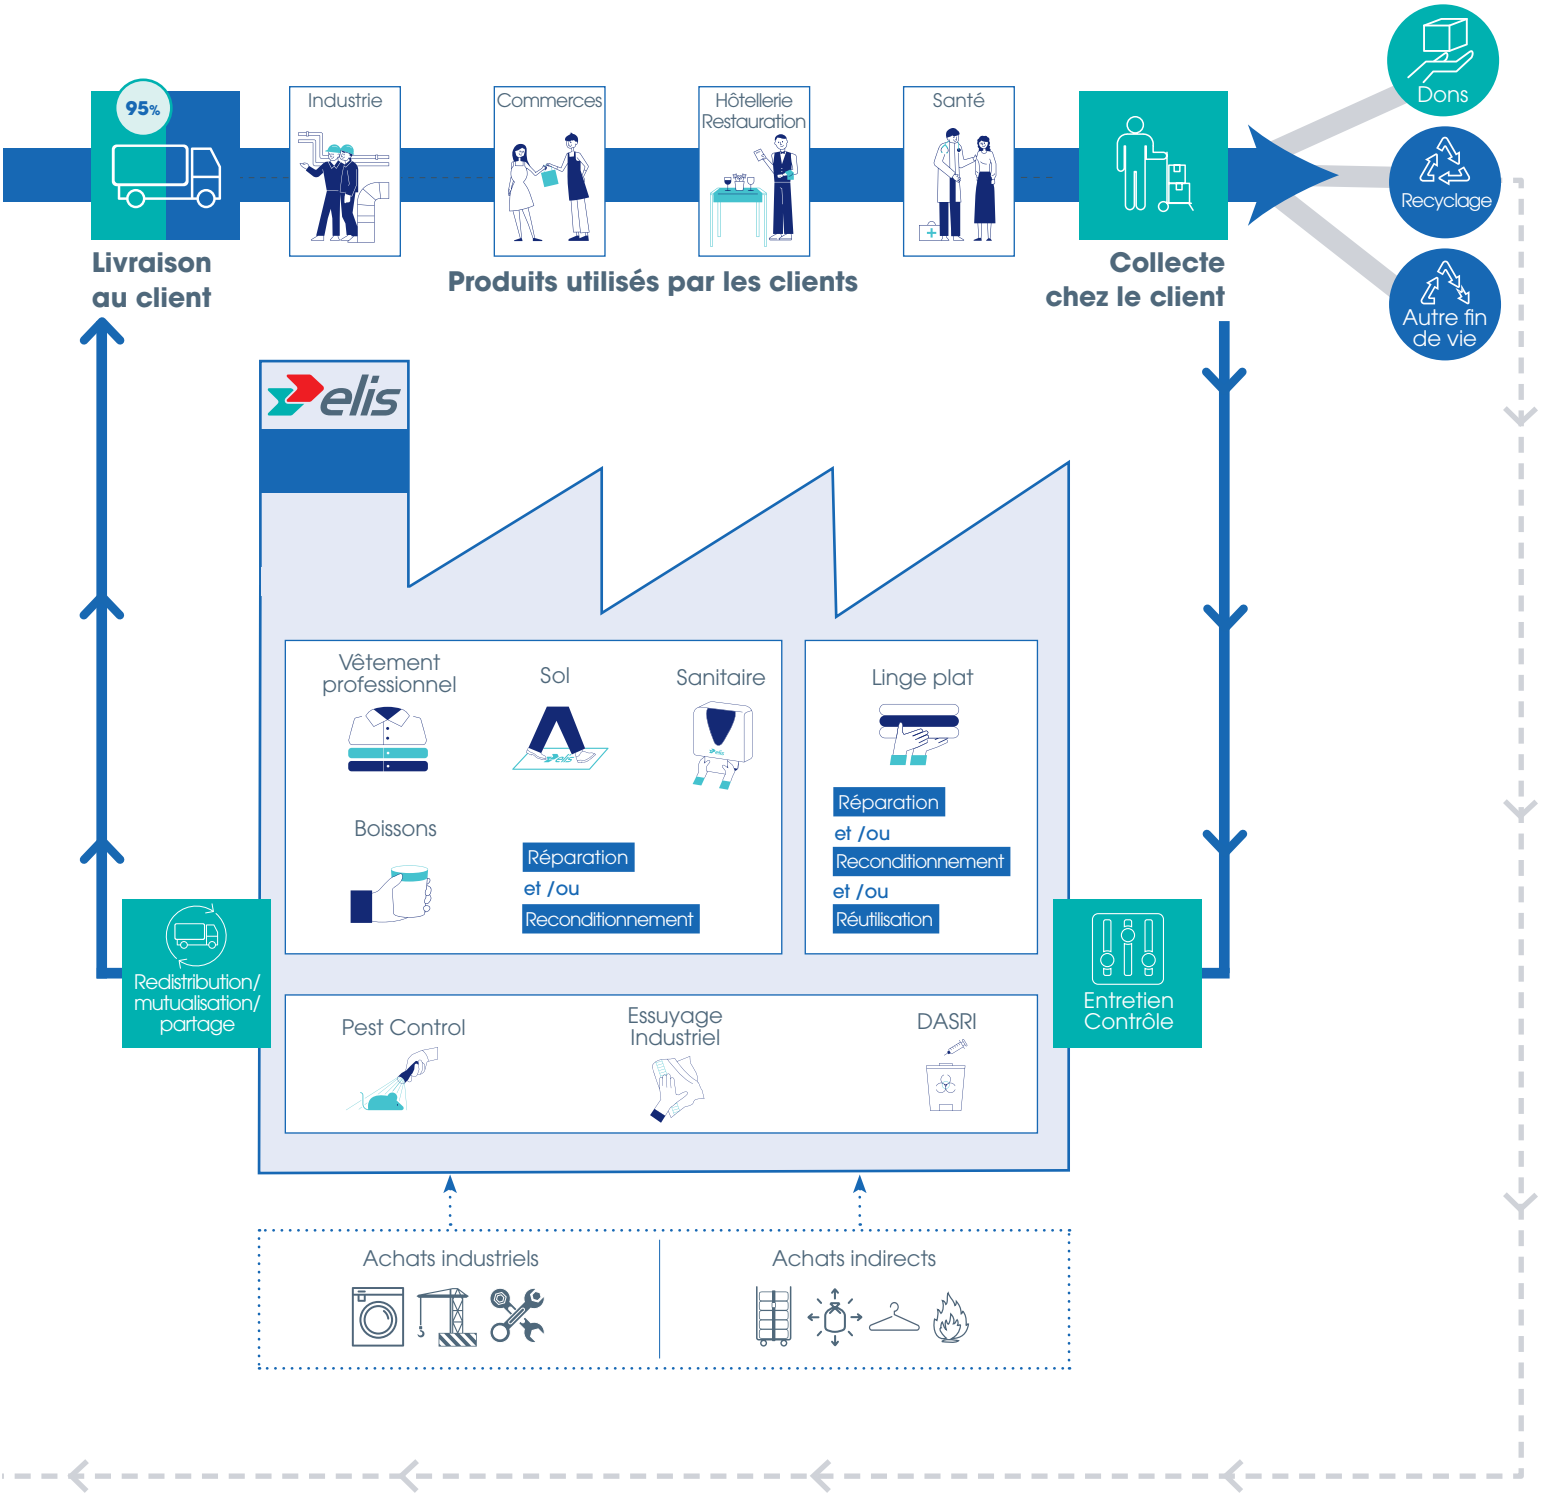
95%

Livraison au client

Industrie

Commerces

Hôtellerie Restauration

Santé

Produits utilisés par les clients

Collecte chez le client

Dons

Recyclage

Autre fin de vie

elis

Vêtement professionnel

Sol

Sanitaire

Boissons

Réparation
et /ou
Reconditionnement

Linge plat

Réparation
et /ou
Reconditionnement
et /ou
Réutilisation

Redistribution/ mutualisation/ partage

Entretien Contrôle

Pest Control

Essuyage Industriel

DASRI

Achats industriels

Achats indirects